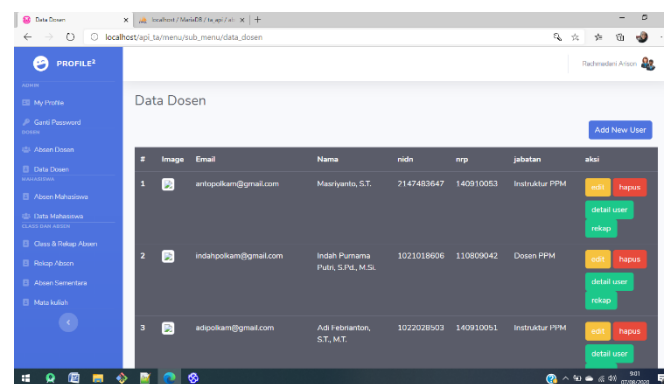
Data Dosen
localhost / MariaDB / ta_api / aks
localhost/api_ta/menu/sub_menu/data_dosen

PROFILE²

ADMIN
My Profile
Ganti Password
DOSEN
Absen Dosen
Data Dosen
MAHASISWA
Absen Mahasiswa
Data Mahasiswa
CLASS DAN ABSEN
Class & Rekap Absen
Rekap Absen
Absen Sementara
Mata kuliah

Rachmadani Arison

Data Dosen

Add New User

| # | Image | Email | Nama | nidn | nrp | jabatan | aksi |
|---|---|---|---|---|---|---|---|
| 1 | | antopolkam@gmail.com | Masriyanto, S.T. | 2147483647 | 140910053 | Instruktur PPM | edit hapus detail user rekap |
| 2 | | indahpolkam@gmail.com | Indah Purnama Putri, S.Pd., M.Si. | 1021018606 | 110809042 | Dosen PPM | edit hapus detail user rekap |
| 3 | | adipolkam@gmail.com | Adi Febrianton, S.T., M.T. | 1022028503 | 140910051 | Instruktur PPM | edit hapus detail user |

9:01
07/08/2020